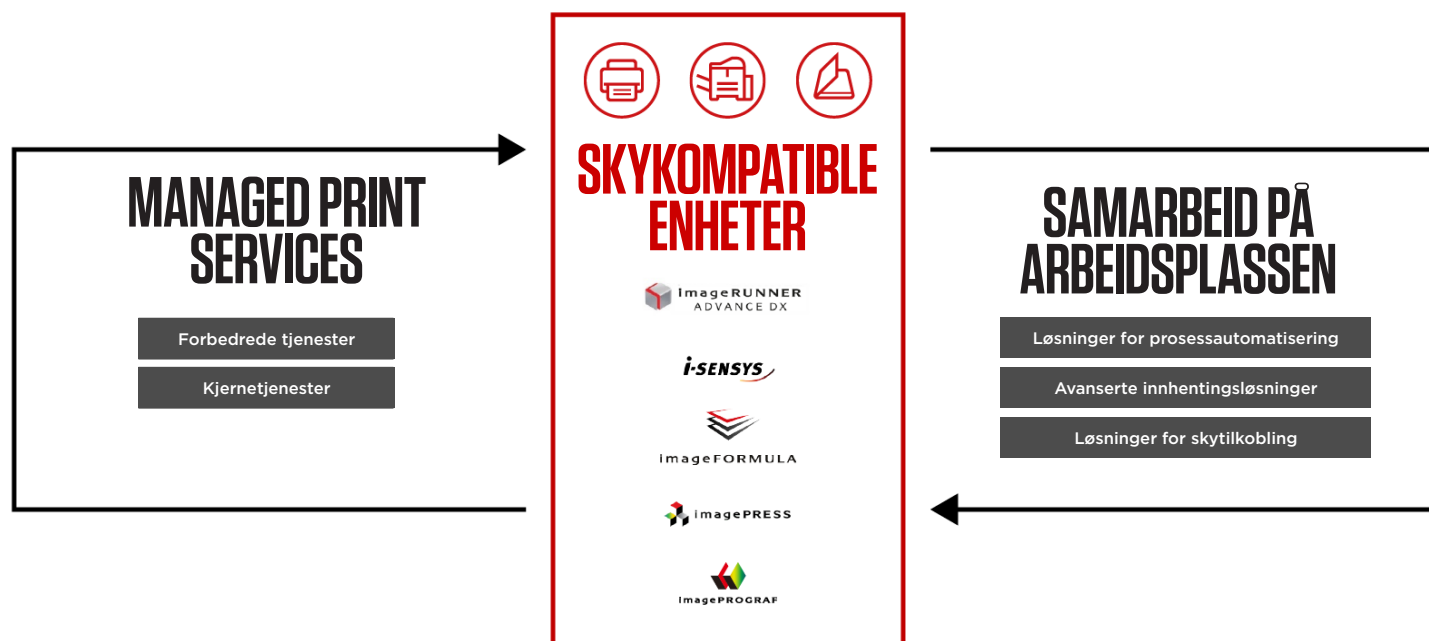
MANAGED PRINT SERVICES

Forbedrede tjenester

Kjernetjenester

SKYKOMPATIBLE ENHETER

imageRUNNER ADVANCE DX

i-SENSYS

imageFORMULA

imagePRESS

imagePROGRAF

SAMARBEID PÅ ARBEIDSPLASSEN

Løsninger for prosessautomatisering

Avanserte innhentingsløsninger

Løsninger for skytilkobling